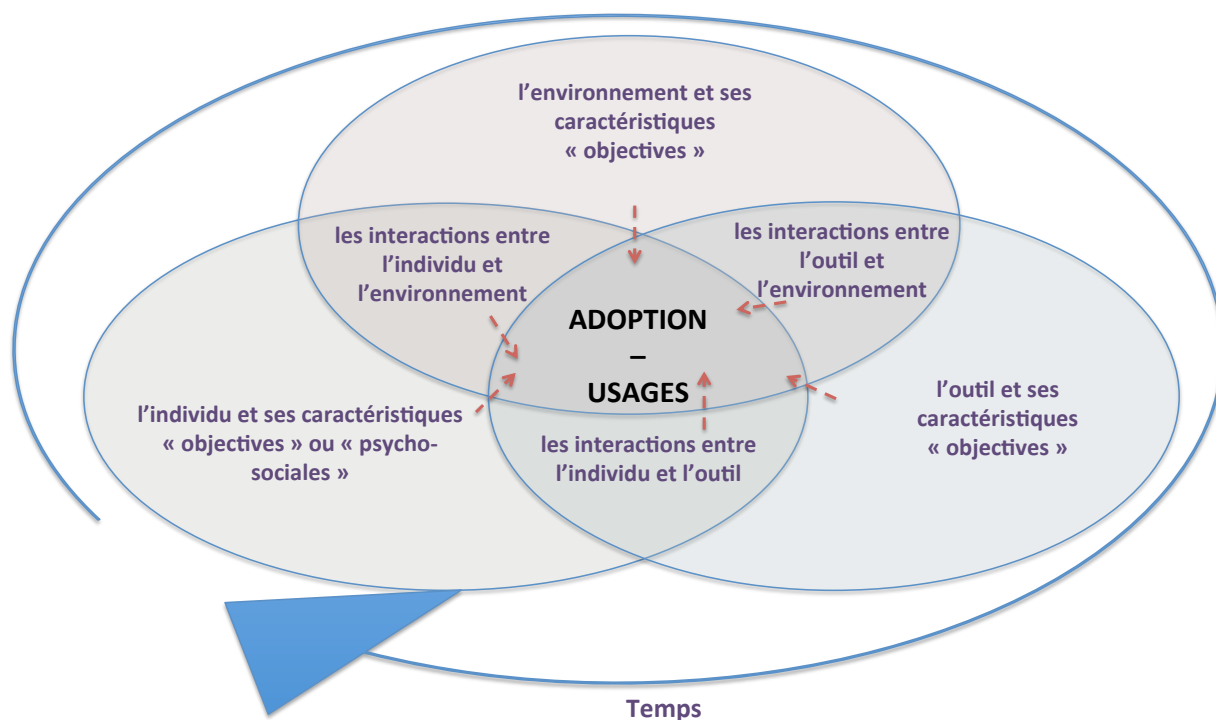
l'environnement et ses caractéristiques « objectives »

les interactions entre l'individu et l'environnement

les interactions entre l'outil et l'environnement

ADOPTION
–
USAGES

l'individu et ses caractéristiques « objectives » ou « psycho-sociales »

les interactions entre l'individu et l'outil

l'outil et ses caractéristiques « objectives »

Temps